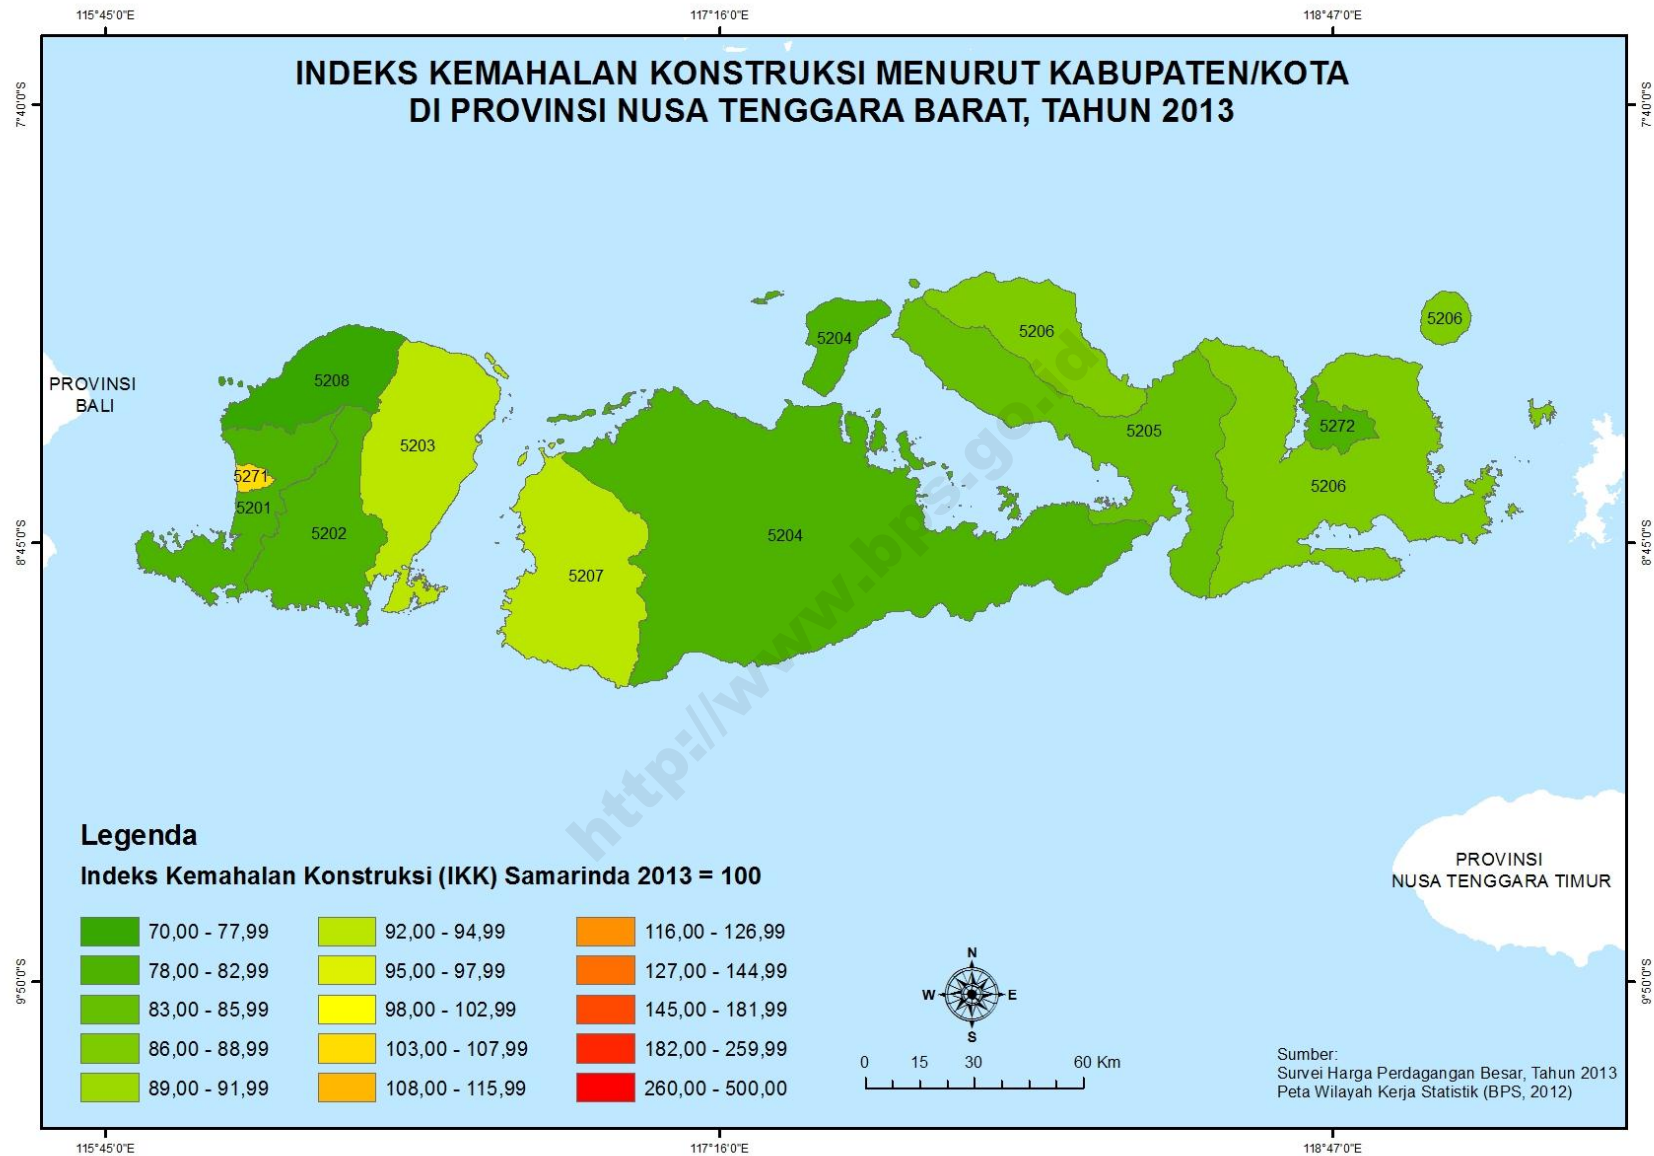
115°45'0"E
117°16'0"E
118°47'0"E

7°40'0"S
7°40'0"S

INDEKS KEMAHALAN KONSTRUKSI MENURUT KABUPATEN/KOTA
DI PROVINSI NUSA TENGGARA BARAT, TAHUN 2013

PROVINSI
BALI

5208
5203
5271
5201
5202
5204
5207
5204
5206
5205
5272
5206
5206

http://www.bps.go.id

8°45'0"S
8°45'0"S

PROVINSI
NUSA TENGGARA TIMUR

Legenda
Indeks Kemahalan Konstruksi (IKK) Samarinda 2013 = 100

70,00 - 77,99
78,00 - 82,99
83,00 - 85,99
86,00 - 88,99
89,00 - 91,99
92,00 - 94,99
95,00 - 97,99
98,00 - 102,99
103,00 - 107,99
108,00 - 115,99
116,00 - 126,99
127,00 - 144,99
145,00 - 181,99
182,00 - 259,99
260,00 - 500,00

N
W
E
S

0 15 30 60 Km

Sumber:
Survei Harga Perdagangan Besar, Tahun 2013
Peta Wilayah Kerja Statistik (BPS, 2012)

9°50'0"S
9°50'0"S

115°45'0"E
117°16'0"E
118°47'0"E